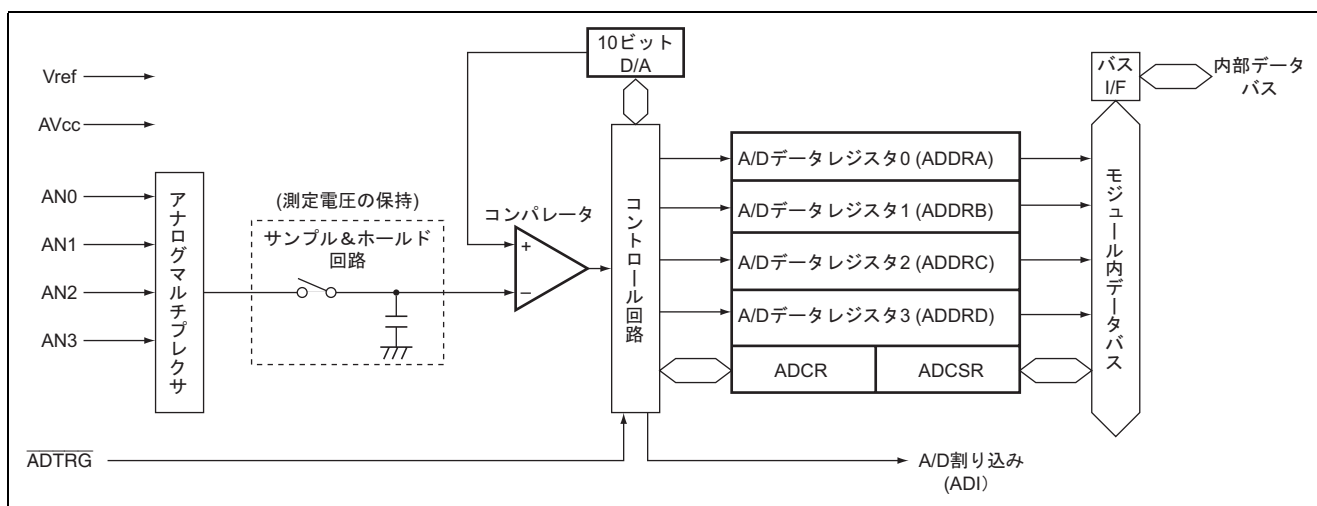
Vref

AVcc

AN0

AN1

AN2

AN3

アナログマルチプレクサ

(測定電圧の保持)

サンプル&ホールド回路

10ビット D/A

コンパレータ

+

−

コントロール回路

A/Dデータレジスタ0 (ADDRA)

A/Dデータレジスタ1 (ADDRB)

A/Dデータレジスタ2 (ADDRC)

A/Dデータレジスタ3 (ADDRD)

ADCR

ADCSR

バス I/F

内部データバス

モジュール内データバス

$\overline{ADTRG}$

A/D割り込み (ADI)